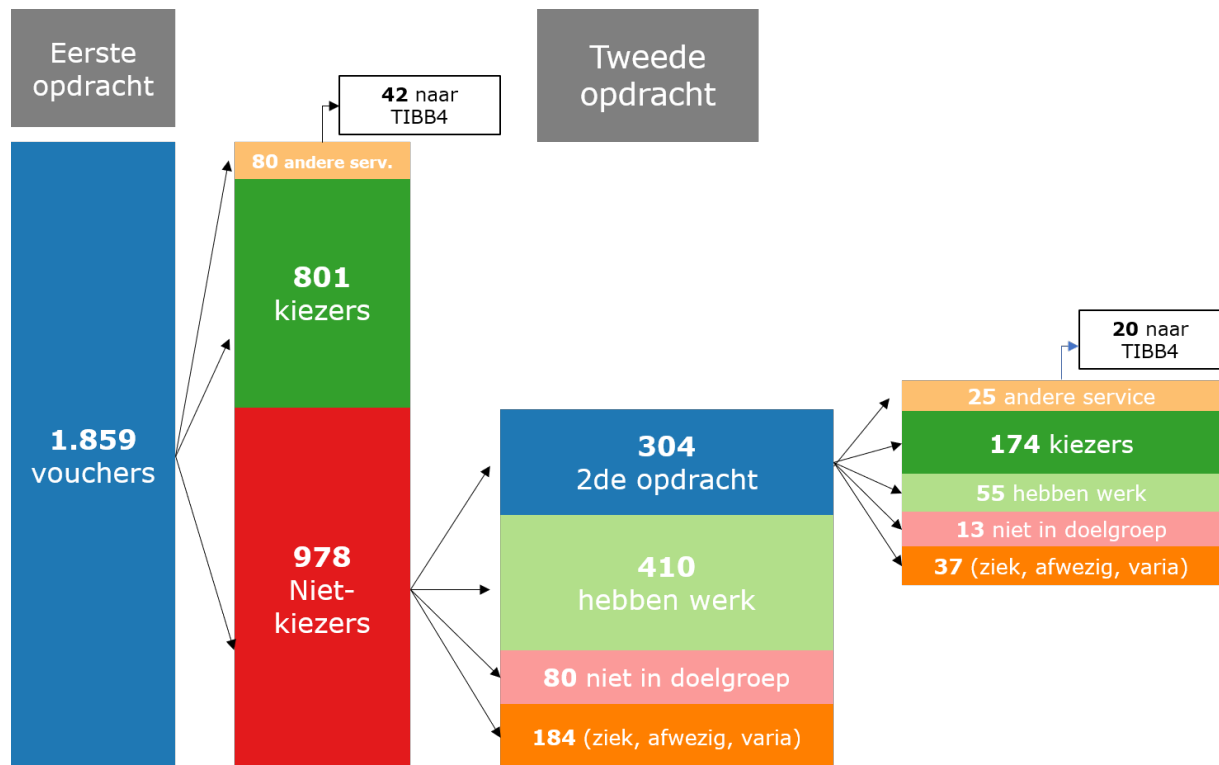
Eerste opdracht

Tweede opdracht

1.859 vouchers

42 naar TIBB4

80 andere serv.

801 kiezers

978 Niet-kiezers

304 2de opdracht

410 hebben werk

80 niet in doelgroep

184 (ziek, afwezig, varia)

20 naar TIBB4

25 andere service

174 kiezers

55 hebben werk

13 niet in doelgroep

37 (ziek, afwezig, varia)